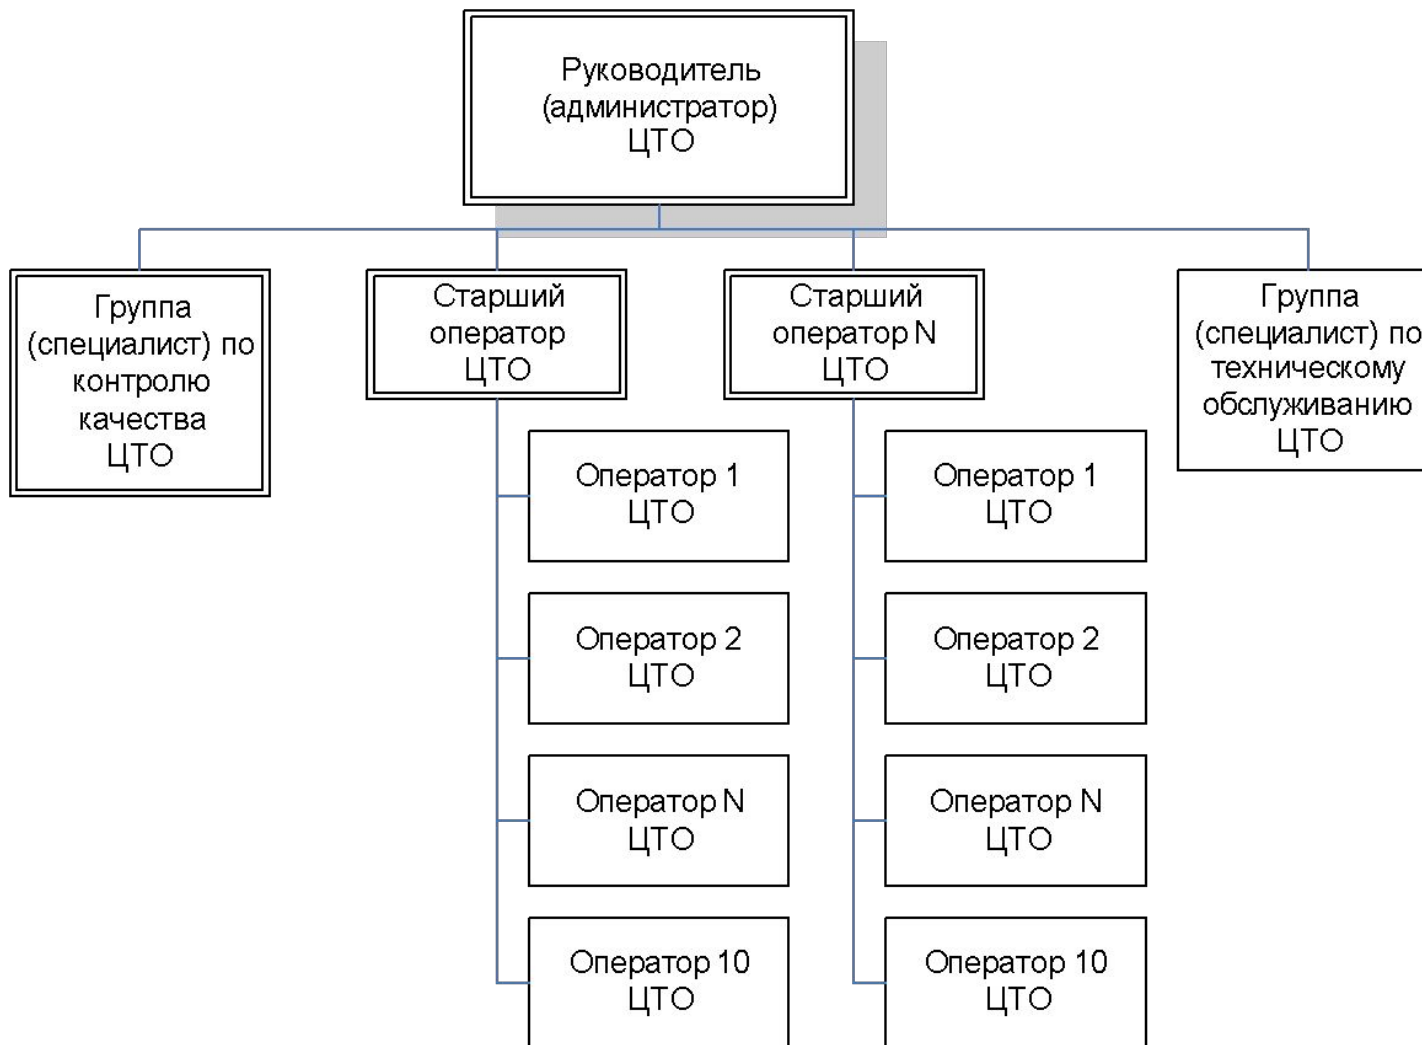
Руководитель (администратор) ЦТО

Группа (специалист) по контролю качества ЦТО

Старший оператор ЦТО

Оператор 1 ЦТО

Оператор 2 ЦТО

Оператор N ЦТО

Оператор 10 ЦТО

Старший оператор N ЦТО

Оператор 1 ЦТО

Оператор 2 ЦТО

Оператор N ЦТО

Оператор 10 ЦТО

Группа (специалист) по техническому обслуживанию ЦТО